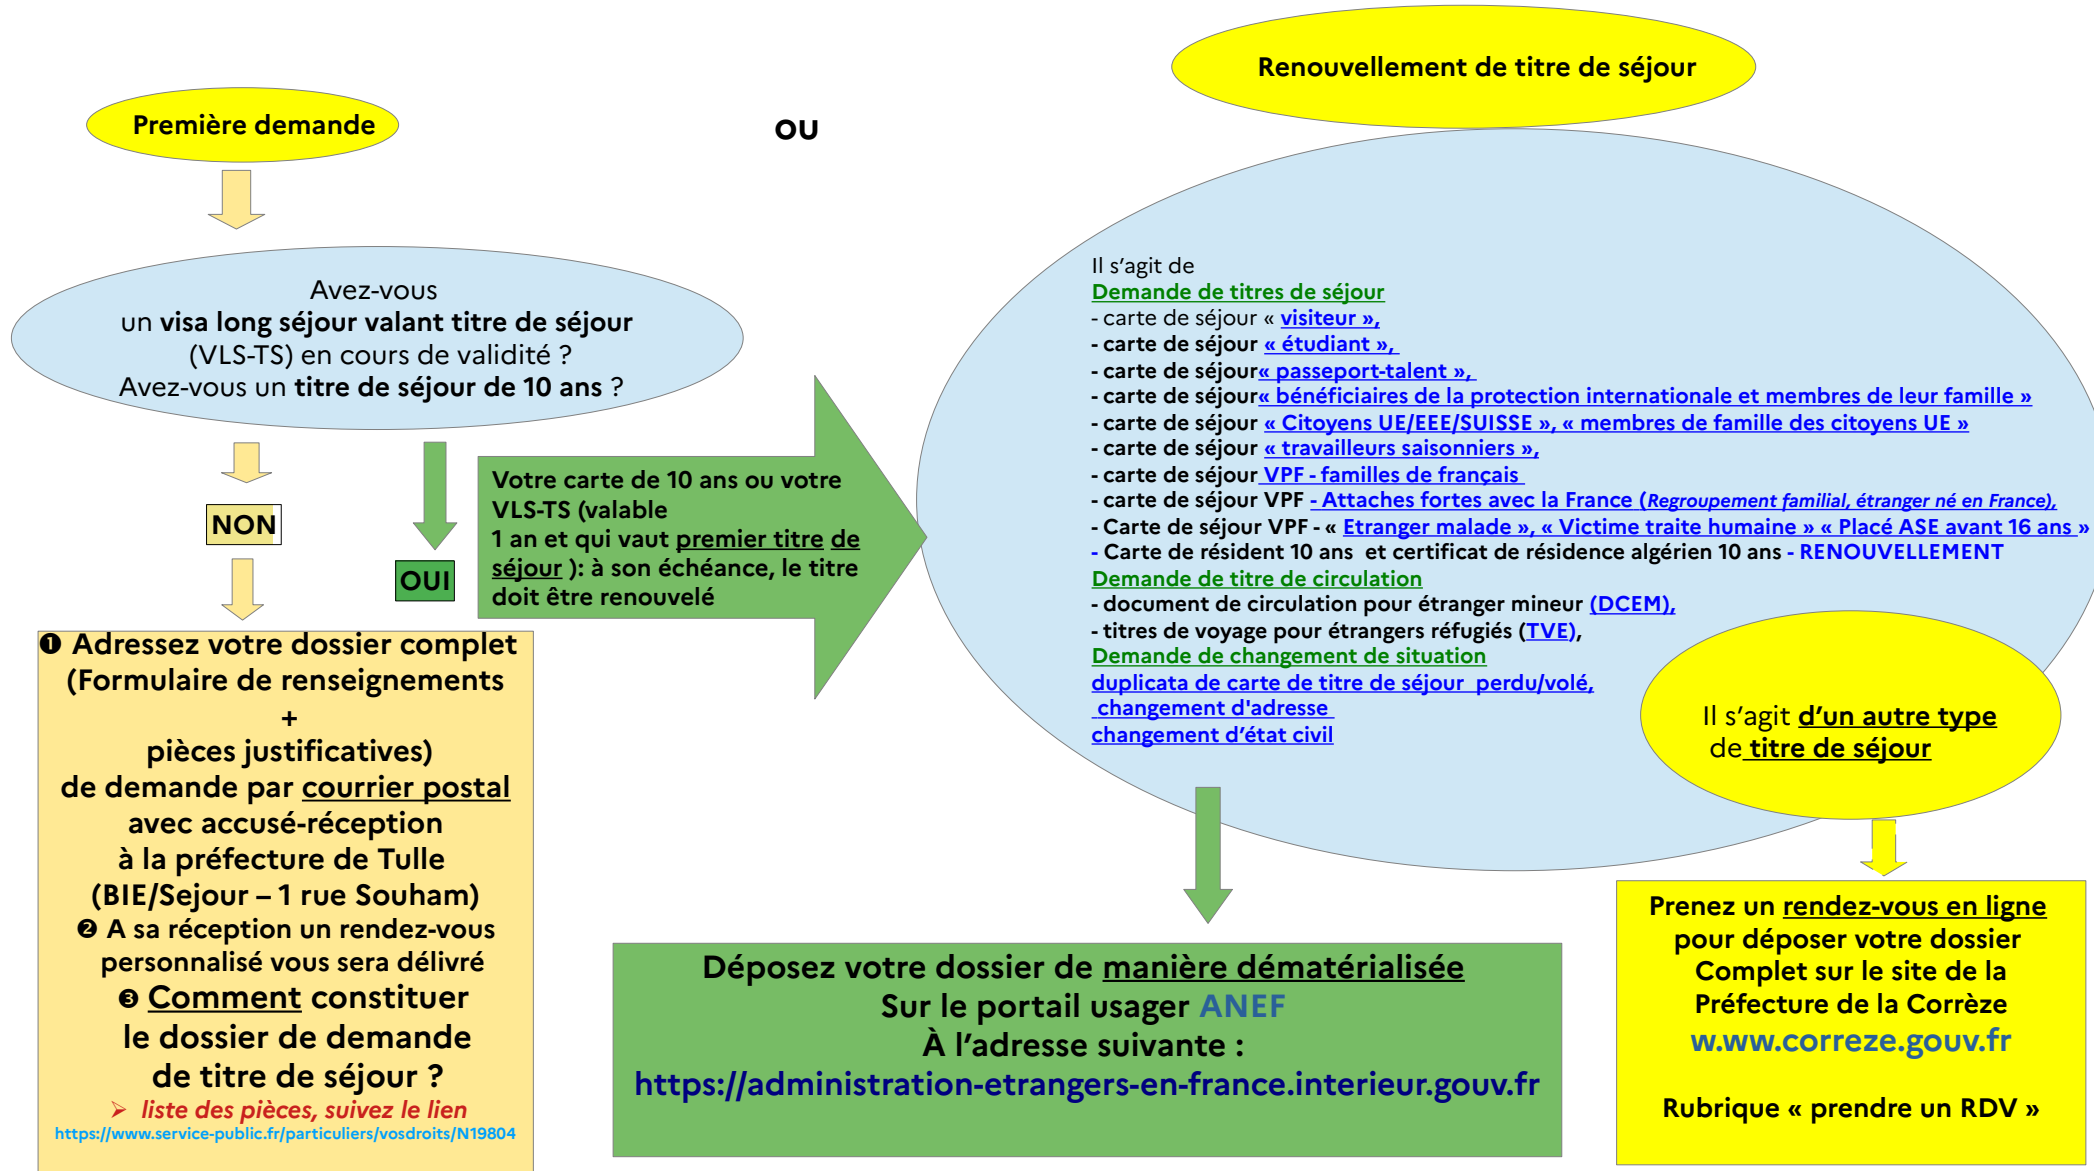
Première demande

OU

Renouvellement de titre de séjour

Avez-vous un visa long séjour valant titre de séjour (VLS-TS) en cours de validité ? Avez-vous un titre de séjour de 10 ans ?

NON

OUI

Votre carte de 10 ans ou votre VLS-TS (valable 1 an et qui vaut premier titre de séjour ): à son échéance, le titre doit être renouvelé

Il s'agit de
Demande de titres de séjour
- carte de séjour « visiteur »,
- carte de séjour « étudiant »,
- carte de séjour « passeport-talent »,
- carte de séjour « bénéficiaires de la protection internationale et membres de leur famille »
- carte de séjour « Citoyens UE/EEE/SUISSE », « membres de famille des citoyens UE »
- carte de séjour « travailleurs saisonniers »,
- carte de séjour VPF - familles de français
- carte de séjour VPF - Attaches fortes avec la France (Regroupement familial, étranger né en France),
- Carte de séjour VPF - « Etranger malade », « Victime traite humaine » « Placé ASE avant 16 ans »
- Carte de résident 10 ans et certificat de résidence algérien 10 ans - RENOUVELLEMENT
Demande de titre de circulation
- document de circulation pour étranger mineur (DCEM),
- titres de voyage pour étrangers réfugiés (TVE),
Demande de changement de situation
duplicata de carte de titre de séjour perdu/volé,
changement d'adresse
changement d'état civil

Il s'agit d'un autre type de titre de séjour

❶ Adressez votre dossier complet (Formulaire de renseignements + pièces justificatives) de demande par courrier postal avec accusé-réception à la préfecture de Tulle (BIE/Sejour – 1 rue Souham)
❷ A sa réception un rendez-vous personnalisé vous sera délivré
❸ Comment constituer le dossier de demande de titre de séjour ?
➢ liste des pièces, suivez le lien
https://www.service-public.fr/particuliers/vosdroits/N19804

Déposez votre dossier de manière dématérialisée
Sur le portail usager ANEF
À l'adresse suivante :
https://administration-etrangers-en-france.interieur.gouv.fr

Prenez un rendez-vous en ligne pour déposer votre dossier Complet sur le site de la Préfecture de la Corrèze
w.ww.correze.gouv.fr

Rubrique « prendre un RDV »